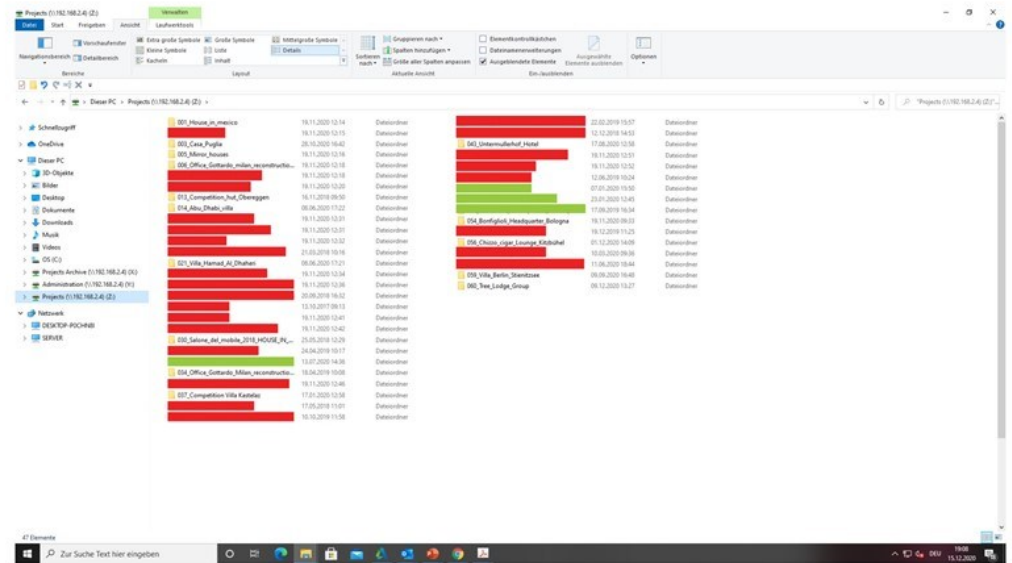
Projects (\\192.168.2.4) (Z:)

Verwalten

Datei Start Freigeben Ansicht Laufwerktools

Navigationsbereich Vorschaufenster Detailbereich
Bereiche

Extra große Symbole Große Symbole Mittelgroße Symbole Kleine Symbole Liste Details Kacheln Inhalt
Layout

Sortieren nach
Gruppieren nach Spalten hinzufügen Größe aller Spalten anpassen
Aktuelle Ansicht

Elementkontrollkästchen Dateinamenerweiterungen Ausgeblendete Elemente Ausgewählte Elemente ausblenden
Ein-/ausblenden

Optionen

Dieser PC > Projects (\\192.168.2.4) (Z:)

"Projects (\\192.168.2.4) (Z:)"

Schnellzugriff
OneDrive
Dieser PC
3D-Objekte
Bilder
Desktop
Dokumente
Downloads
Musik
Videos
OS (C:)
Projects Archive (\\192.168.2.4) (X:)
Administration (\\192.168.2.4) (Y:)
Projects (\\192.168.2.4) (Z:)
Netzwerk
DESKTOP-POCHNBI
SERVER

| Name | Datum | Typ |
|---|---|---|
| 001_House_in_mexico | 19.11.2020 12:14 | Dateiordner |
| | 19.11.2020 12:15 | Dateiordner |
| 003_Casa_Puglia | 28.10.2020 16:42 | Dateiordner |
| 005_Mimor_houses | 19.11.2020 12:18 | Dateiordner |
| 008_Office_Gottardo_milan_reconstructio... | 19.11.2020 12:18 | Dateiordner |
| | 19.11.2020 12:18 | Dateiordner |
| | 19.11.2020 12:20 | Dateiordner |
| 013_Competition_hut_Obereggen | 16.11.2018 09:50 | Dateiordner |
| 014_Abu_Dhabi_villa | 06.06.2020 17:22 | Dateiordner |
| | 19.11.2020 12:31 | Dateiordner |
| | 19.11.2020 12:31 | Dateiordner |
| | 19.11.2020 12:32 | Dateiordner |
| | 21.03.2018 10:16 | Dateiordner |
| 021_Villa_Hamad_Al_Dhaheri | 06.06.2020 17:21 | Dateiordner |
| | 19.11.2020 12:34 | Dateiordner |
| | 19.11.2020 12:36 | Dateiordner |
| | 20.09.2018 16:32 | Dateiordner |
| | 12.10.2017 09:13 | Dateiordner |
| | 19.11.2020 12:41 | Dateiordner |
| | 19.11.2020 12:42 | Dateiordner |
| 030_Salone_del_mobile_2018_HOUSE_IN_... | 25.05.2018 12:29 | Dateiordner |
| | 24.04.2019 10:17 | Dateiordner |
| | 13.07.2020 14:36 | Dateiordner |
| 034_Office_Gottardo_Milan_reconstructio... | 18.04.2019 10:08 | Dateiordner |
| | 19.11.2020 12:46 | Dateiordner |
| 037_Competition Villa Kastelaz | 17.01.2020 12:56 | Dateiordner |
| | 17.05.2018 11:01 | Dateiordner |
| | 10.10.2019 11:58 | Dateiordner |
| | 22.02.2019 15:57 | Dateiordner |
| | 12.12.2018 14:53 | Dateiordner |
| 043_Untermuellerhof_Hotel | 17.08.2020 12:58 | Dateiordner |
| | 19.11.2020 12:51 | Dateiordner |
| | 19.11.2020 12:52 | Dateiordner |
| | 12.06.2019 10:24 | Dateiordner |
| | 07.01.2020 15:50 | Dateiordner |
| | 23.01.2020 12:45 | Dateiordner |
| | 17.09.2019 16:34 | Dateiordner |
| 054_Bonfiglioli_Headquarter_Bologna | 19.11.2020 09:33 | Dateiordner |
| | 19.12.2019 11:25 | Dateiordner |
| 056_Chizzo_cigar_Lounge_Kitzbühel | 01.12.2020 14:09 | Dateiordner |
| | 10.03.2020 09:36 | Dateiordner |
| | 11.06.2020 18:44 | Dateiordner |
| 059_Villa_Berlin_Sternitzsee | 09.09.2020 16:48 | Dateiordner |
| 060_Tree_Lodge_Group | 09.12.2020 13:27 | Dateiordner |

47 Elemente

Zur Suche Text hier eingeben

DEU 19:08 15.12.2020